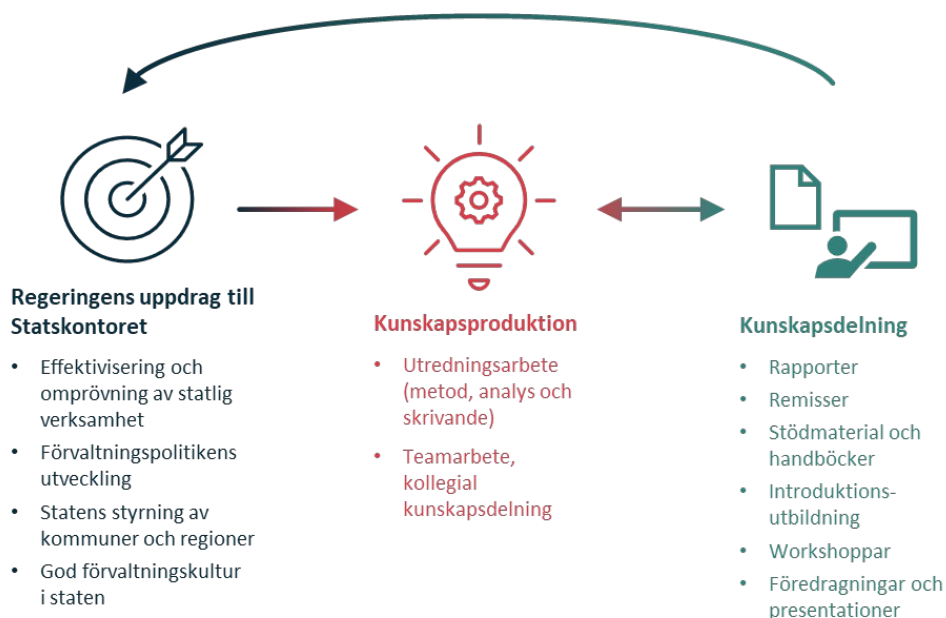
Regeringens uppdrag till Statskontoret

- Effektivisering och omprövning av statlig verksamhet
- Förvaltningspolitikens utveckling
- Statens styrning av kommuner och regioner
- God förvaltningskultur i staten

Kunskapsproduktion

- Utredningsarbete (metod, analys och skrivande)
- Teamarbete, kollegial kunskapsdelning

Kunskapsdelning

- Rapporter
- Remisser
- Stödmaterial och handböcker
- Introduktions-utbildning
- Workshoppar
- Föredragningar och presentationer